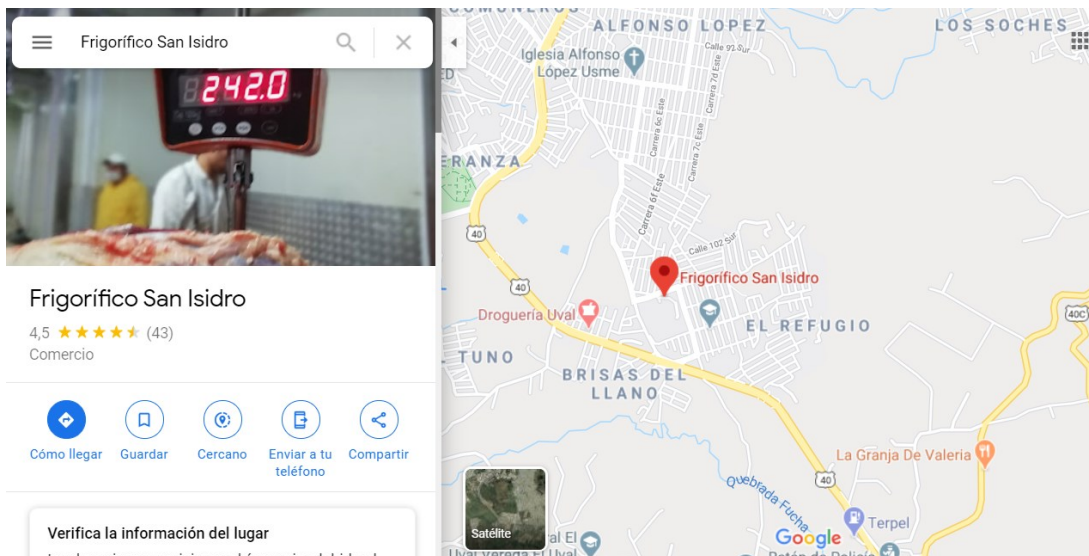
Frigorífico San Isidro

242.0

Frigorífico San Isidro

4,5 ★★★★★ (43)

Comercio

Cómo llegar

Guardar

Cercano

Enviar a tu teléfono

Compartir

Verifica la información del lugar

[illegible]

COMUNEROS

ALFONSO LOPEZ

LOS SOCHES

Iglesia Alfonso López Usme

Calle 92 Sur

Carrera 6c Este

Carrera 7c Este

Carrera 7d Este

Carrera 6f Este

ERANZA

40

Calle 102 Sur

Frigorífico San Isidro

40

Droguería Uval

EL REFUGIO

TUNO

BRISAS DEL LLANO

40C

La Granja De Valeria

Quebrada Fucha

40

Satélite

Terpel

Google

Uval Vereda El Uval

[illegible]